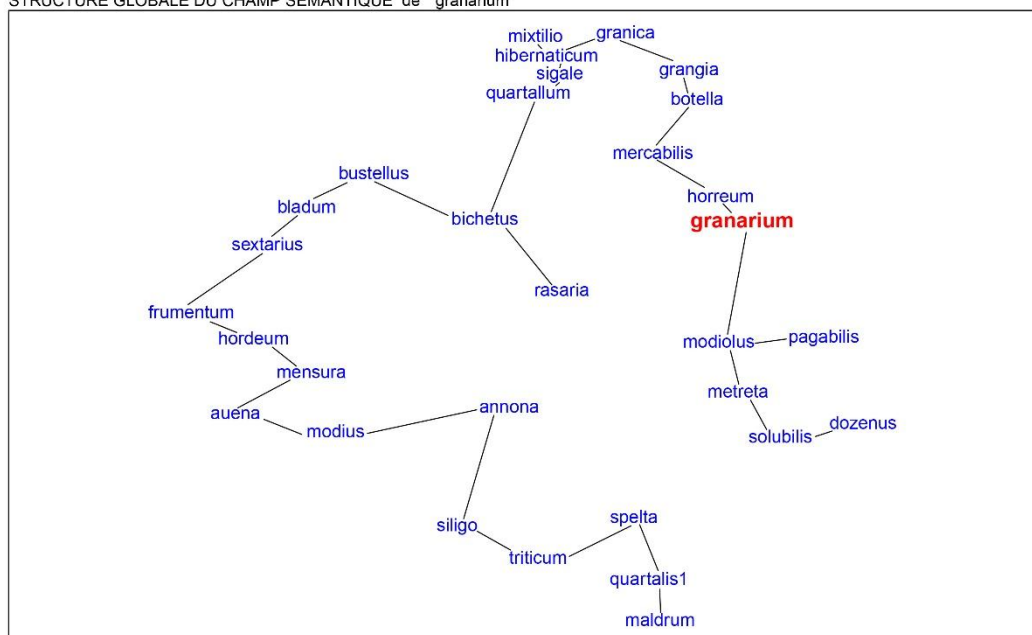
STRUCTURE GLOBALE DU CHAMP SEMANTIQUE de "granarium"

mixtilio
granica
hibernaticum
sigale
grangia
quartallum
botella
mercabilis
bustellus
horreum
bladum
bichetus
granarium
sextarius
rasaria
frumentum
modiolus
pagabilis
hordeum
mensura
metreta
annona
auena
modius
dozenus
solubilis
spelta
siligo
triticum
quartalis1
maldrum